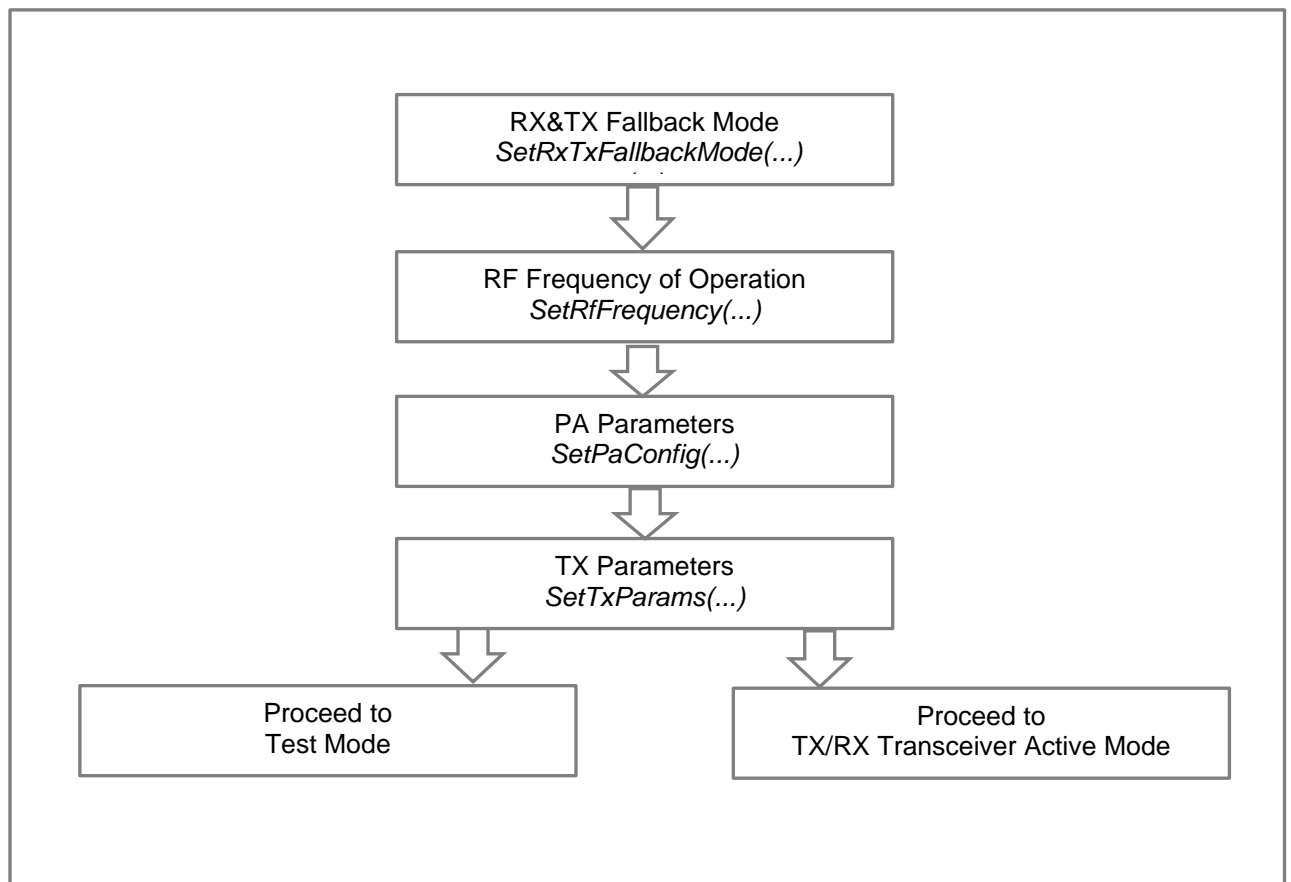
RX&TX Fallback Mode
*SetRxTxFallbackMode(...)*

RF Frequency of Operation
*SetRfFrequency(...)*

PA Parameters
*SetPaConfig(...)*

TX Parameters
*SetTxParams(...)*

Proceed to
Test Mode

Proceed to
TX/RX Transceiver Active Mode